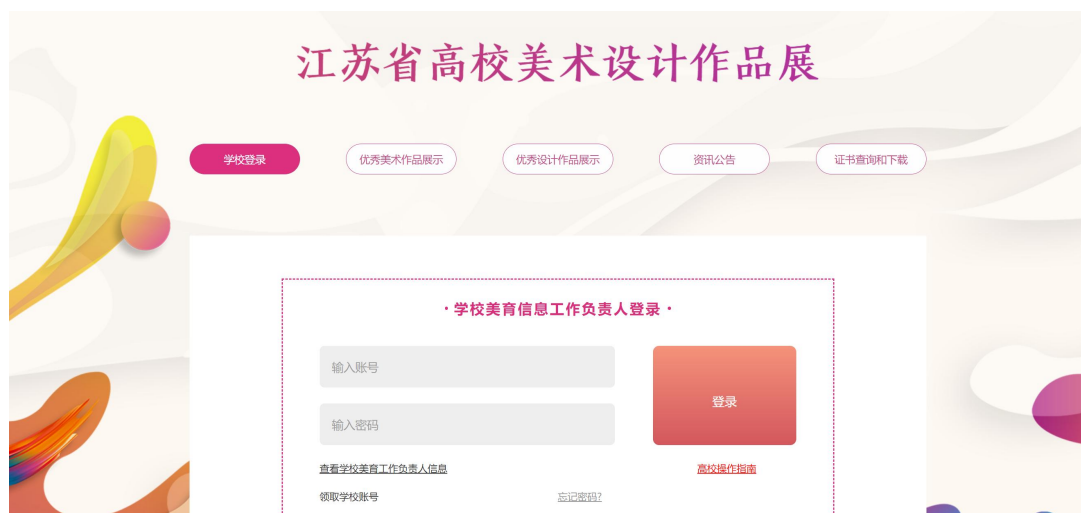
江苏省高校美术设计作品展

学校登录
优秀美术作品展示
优秀设计作品展示
资讯公告
证书查询和下载

· 学校美育信息工作负责人登录 ·

输入账号
输入密码
登录

查看学校美育工作负责人信息
高校操作指南
领取学校账号
忘记密码?